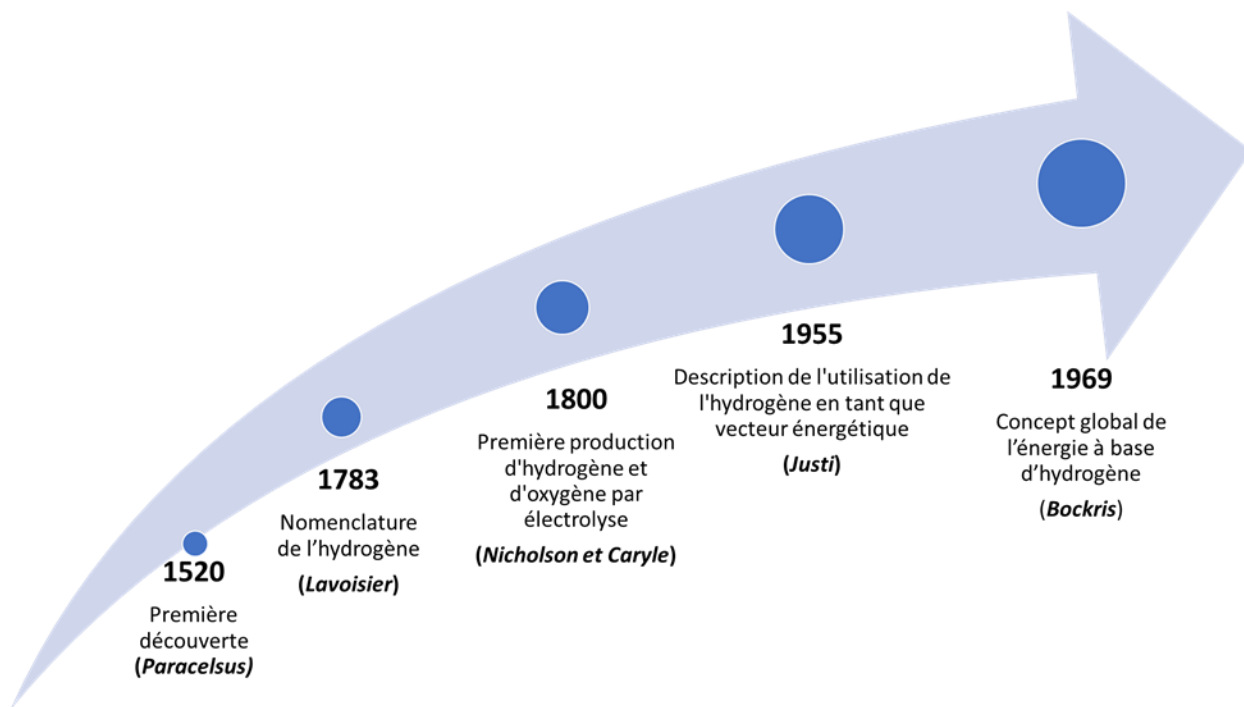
1520

Première découverte (Paracelsus)

1783

Nomenclature de l'hydrogène

(Lavoisier)

1800

Première production d'hydrogène et d'oxygène par électrolyse

(Nicholson et Caryle)

1955

Description de l'utilisation de l'hydrogène en tant que vecteur énergétique

(Justi)

1969

Concept global de l'énergie à base d'hydrogène

(Bockris)